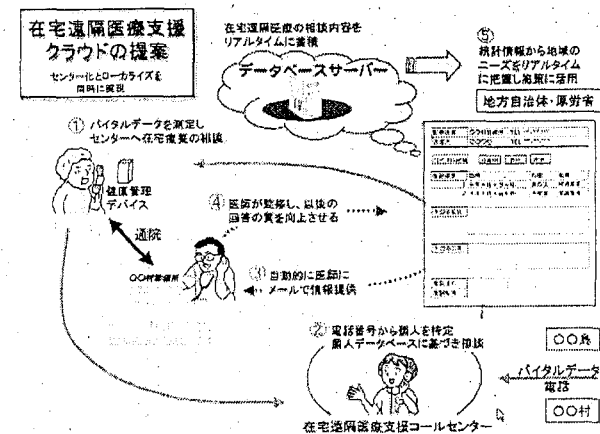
在宅遠隔医療支援クラウドの提案

センター化とローカライズを同時に実現

在宅遠隔医療の相談内容をリアルタイムに蓄積

データベースサーバー

⑤ 統計情報から地域のニーズをリアルタイムに把握し施策に活用

地方自治体・厚労省

① バイタルデータを測定しセンターへ在宅療養の相談

在宅管理デバイス

通院

〇〇村診療所

④ 医師が診察し、以後の回答の質を向上させる

③ 自動的に医師にメールで情報提供

② 電話番号から個人を特定個人データベースに基づき相談

在宅遠隔医療支援コールセンター

〇〇県

バイタルデータ電話

〇〇村

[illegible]